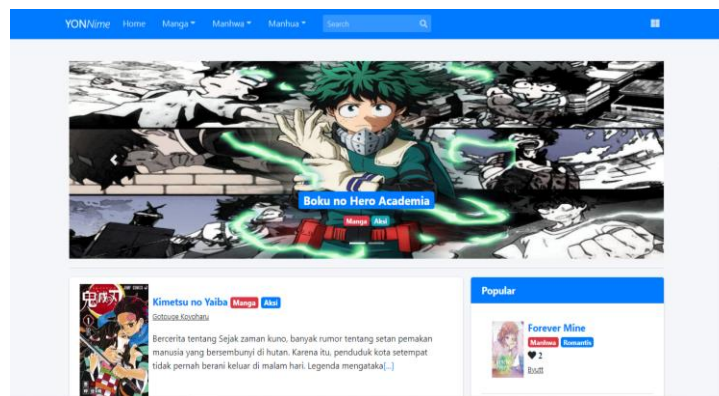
YONNime Home Manga ▾ Manhwa ▾ Manhua ▾ Search

Boku no Hero Academia
Manga Aksi

Kimetsu no Yaiba Manga Aksi
Gotouge Koyoharu
Bercerita tentang Sejak zaman kuno, banyak rumor tentang setan pemakan manusia yang bersembunyi di hutan. Karena itu, penduduk kota setempat tidak pernah berani keluar di malam hari. Legenda mengataka[...]

Popular
Forever Mine
Manhwa Romantis
♥ 2
Byutt